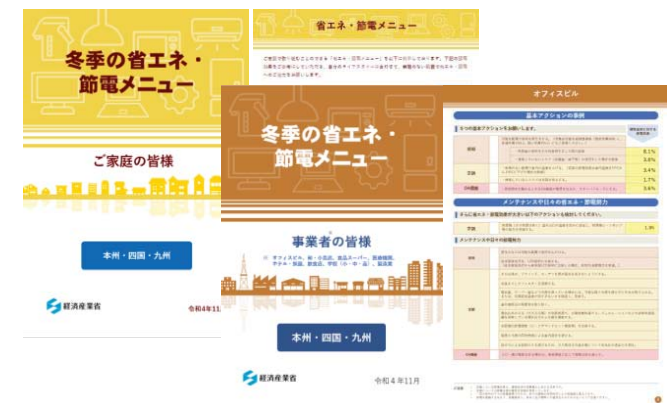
冬季の省エネ・節電メニュー

ご家庭の皆様

本州・四国・九州

経済産業省

令和4年11

省エネ・節電メニュー

冬季の省エネ・節電メニュー

事業者の皆様

オフィスビル、卸・小売店、食品スーパー、医療機関、ホテル・旅館、飲食店、学校（小・中・高）、製造業

本州・四国・九州

経済産業省

令和4年11月

オフィスビル

基本アクションの事例

メンテナンス や日々の省エネ・節電努力

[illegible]